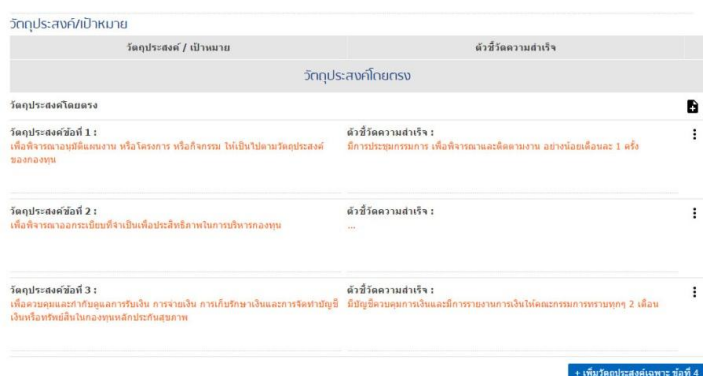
วัตถุประสงค์/เป้าหมาย

| วัตถุประสงค์ / เป้าหมาย | ตัวชี้วัดความสำเร็จ |
|---|---|
| วัตถุประสงค์โดยตรง | |

วัตถุประสงค์โดยตรง

วัตถุประสงค์ข้อที่ 1 :
เพื่อพิจารณาอนุมัติแผนงาน หรือโครงการ หรือกิจกรรม ให้เป็นไปตามวัตถุประสงค์ของกองทุน

ตัวชี้วัดความสำเร็จ :
มีการประชุมกรรมการ เพื่อพิจารณาและติดตามงาน อย่างน้อยเดือนละ 1 ครั้ง

วัตถุประสงค์ข้อที่ 2 :
เพื่อพิจารณาออกระเบียบที่จำเป็นเพื่อประสิทธิภาพในการบริหารกองทุน

ตัวชี้วัดความสำเร็จ :
...

วัตถุประสงค์ข้อที่ 3 :
เพื่อควบคุมและกำกับดูแลการรับเงิน การจ่ายเงิน การเก็บรักษาเงินและการจัดทำบัญชีเงินหรือทรัพย์สินในกองทุนหลักประกันสุขภาพ

ตัวชี้วัดความสำเร็จ :
มีบัญชีควบคุมการเงินและมีการรายงานการเงินให้คณะกรรมการทราบทุกๆ 2 เดือน

+ เพิ่มวัตถุประสงค์เฉพาะ ข้อที่ 4